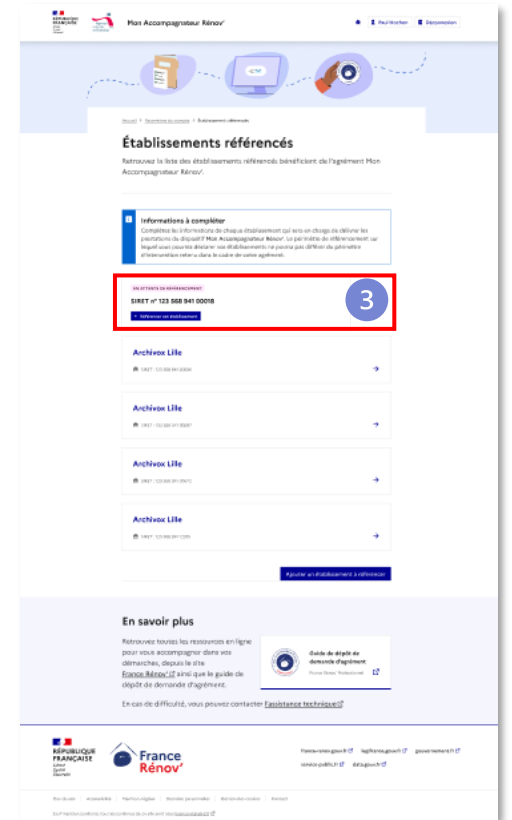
RÉPUBLIQUE FRANÇAISE

Mon Accompagnateur Rénov'

Paul Norton   Déconnexion

Accueil > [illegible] > Établissements référencés

Établissements référencés

Retrouvez la liste des établissements référencés bénéficiant de l'agrément Mon Accompagnateur Rénov'.

Informations à compléter

Complétez les informations de chaque établissement qui sera en charge de délivrer les prestations du dispositif Mon Accompagnateur Rénov'. Le périmètre de référencement sur lequel vous pouvez déclarer vos établissements ne pourra pas différer du périmètre d'intervention retenu dans le cadre de votre agrément.

EN ATTENTE DE RÉFÉRENCEMENT

SIRET n° 123 568 941 00018

+ Référencer cet établissement

3

Archivox Lille

SIRET : 123 568 941 00018

Archivox Lille

SIRET : 123 568 941 00017

Archivox Lille

SIRET : 123 568 941 00012

Archivox Lille

SIRET : 123 568 941 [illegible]

Ajouter un établissement à référencer

En savoir plus

Retrouvez toutes les ressources en ligne pour vous accompagner dans vos démarches, depuis le site France Rénov' ainsi que le guide de dépôt de demande d'agrément.

Guide de dépôt de demande d'agrément

France Rénov' Professionnel

En cas de difficulté, vous pouvez contacter l'assistance technique

RÉPUBLIQUE FRANÇAISE
Liberté
Égalité
Fraternité

France Rénov'

france-renov.gouv.fr   legifrance.gouv.fr   gouvernement.fr   service-public.fr   data.gouv.fr

Plan du site   Accessibilité   Mentions légales   Données personnelles   Gestion des cookies   Contact

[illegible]